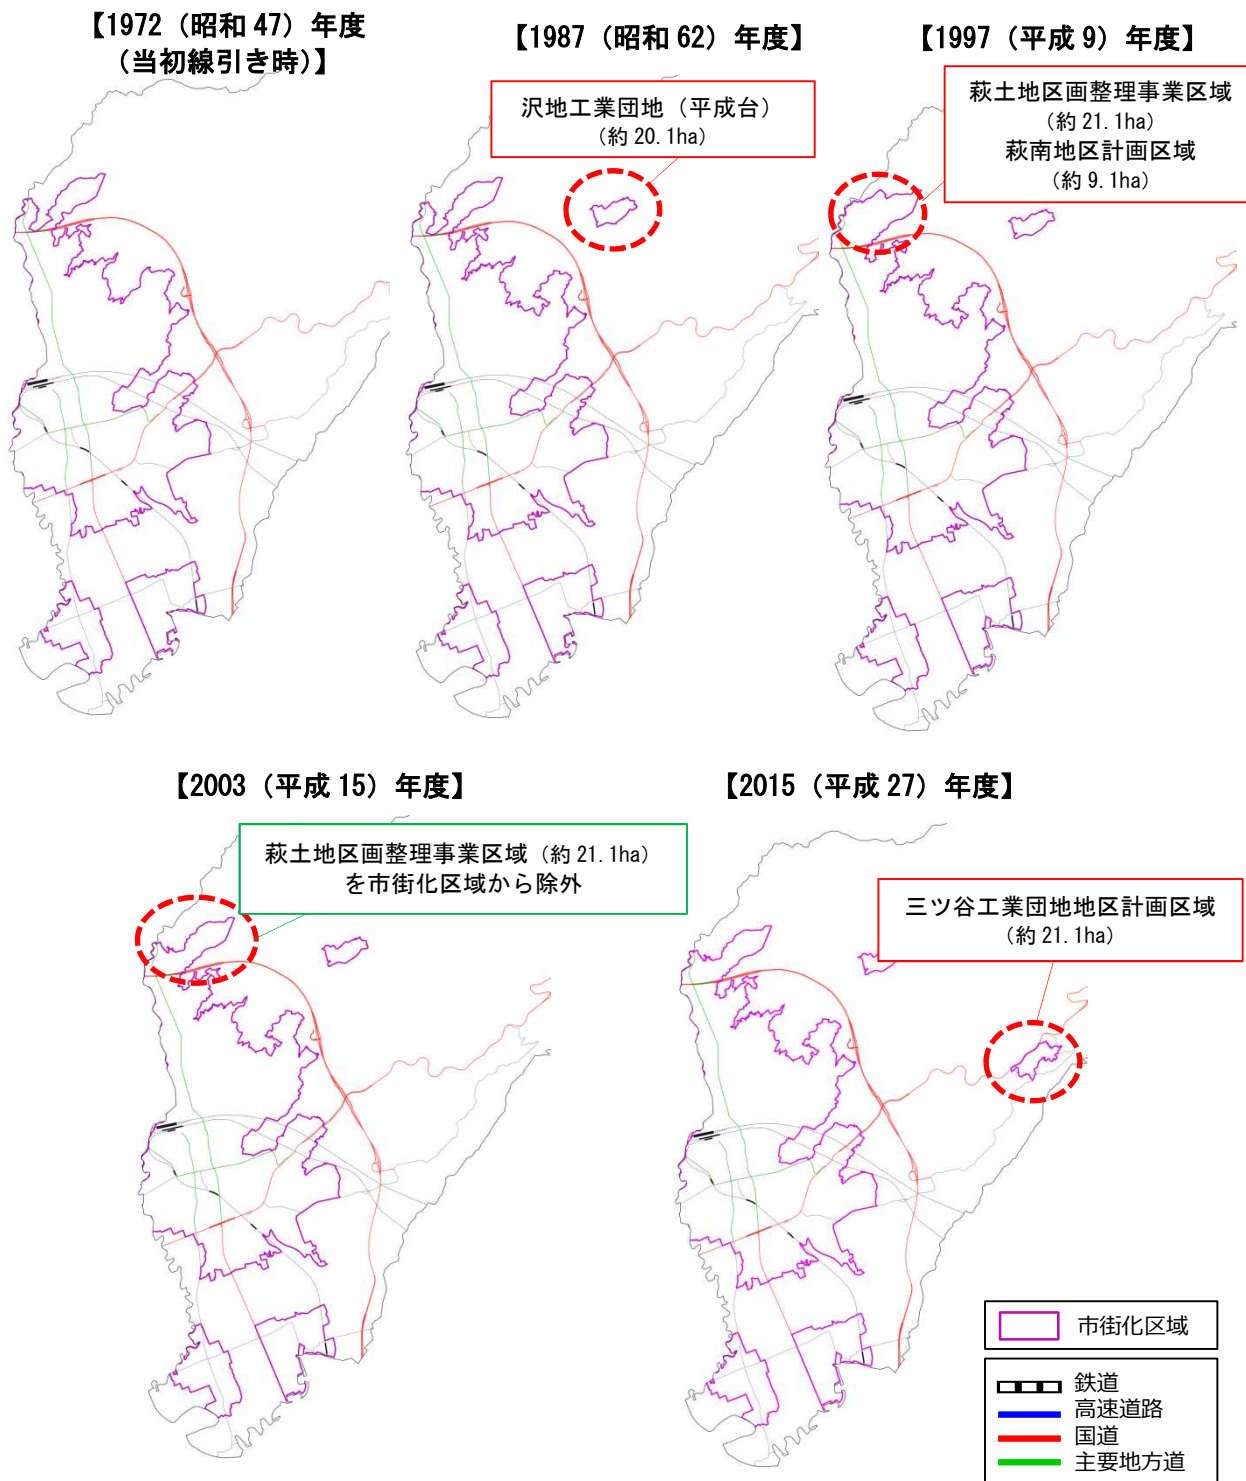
【1972（昭和 47）年度（当初線引き時）】

【1987（昭和 62）年度】

沢地工業団地（平成台）（約 20.1ha）

【1997（平成 9）年度】

萩土地区画整理事業区域（約 21.1ha）萩南地区計画区域（約 9.1ha）

【2003（平成 15）年度】

萩土地区画整理事業区域（約 21.1ha）を市街化区域から除外

【2015（平成 27）年度】

三ツ谷工業団地地区計画区域（約 21.1ha）

市街化区域

鉄道
高速道路
国道
主要地方道